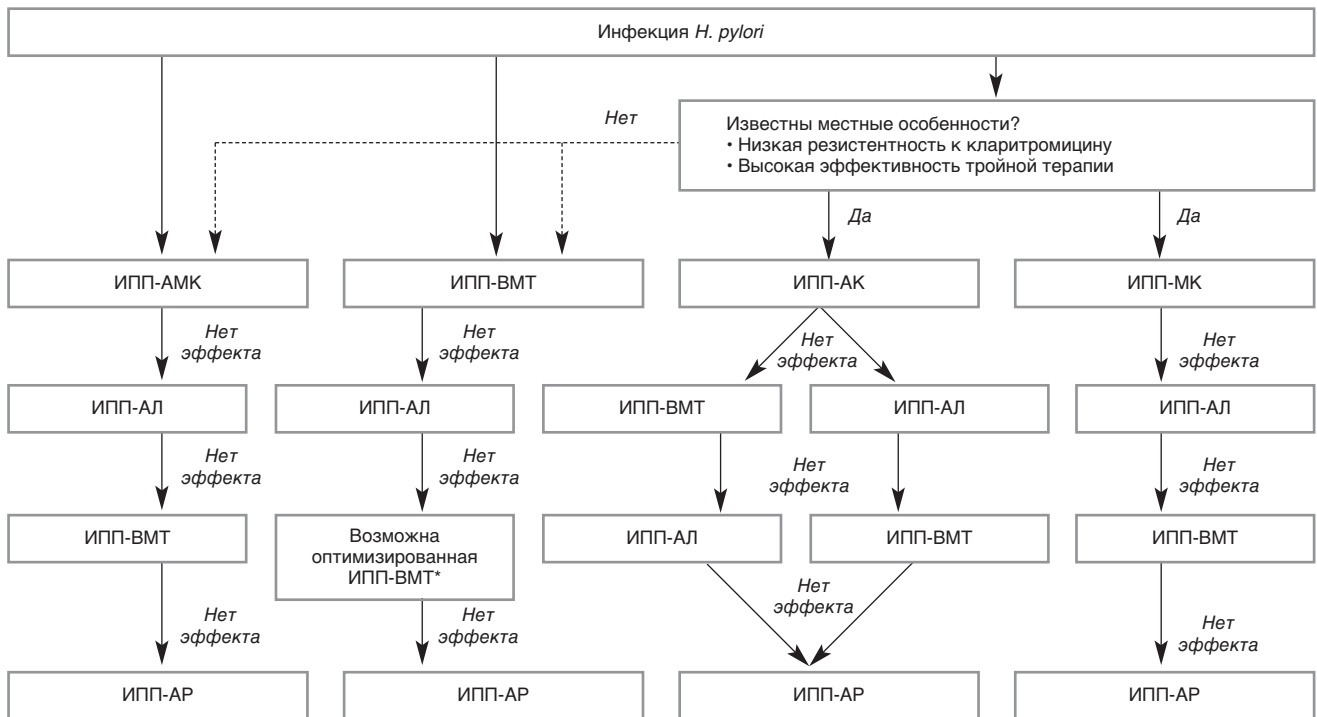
Инфекция H. pylori

Нет

Известны местные особенности?
• Низкая резистентность к кларитромицину
• Высокая эффективность тройной терапии

Да

Да

ИПП-АМК

ИПП-ВМТ

ИПП-АК

ИПП-МК

Нет эффекта

Нет эффекта

Нет эффекта

Нет эффекта

ИПП-АЛ

ИПП-АЛ

ИПП-ВМТ

ИПП-АЛ

ИПП-АЛ

Нет эффекта

Нет эффекта

Нет эффекта

Нет эффекта

ИПП-ВМТ

Возможна оптимизированная ИПП-ВМТ*

ИПП-АЛ

ИПП-ВМТ

ИПП-ВМТ

Нет эффекта

Нет эффекта

Нет эффекта

Нет эффекта

ИПП-АР

ИПП-АР

ИПП-АР

ИПП-АР